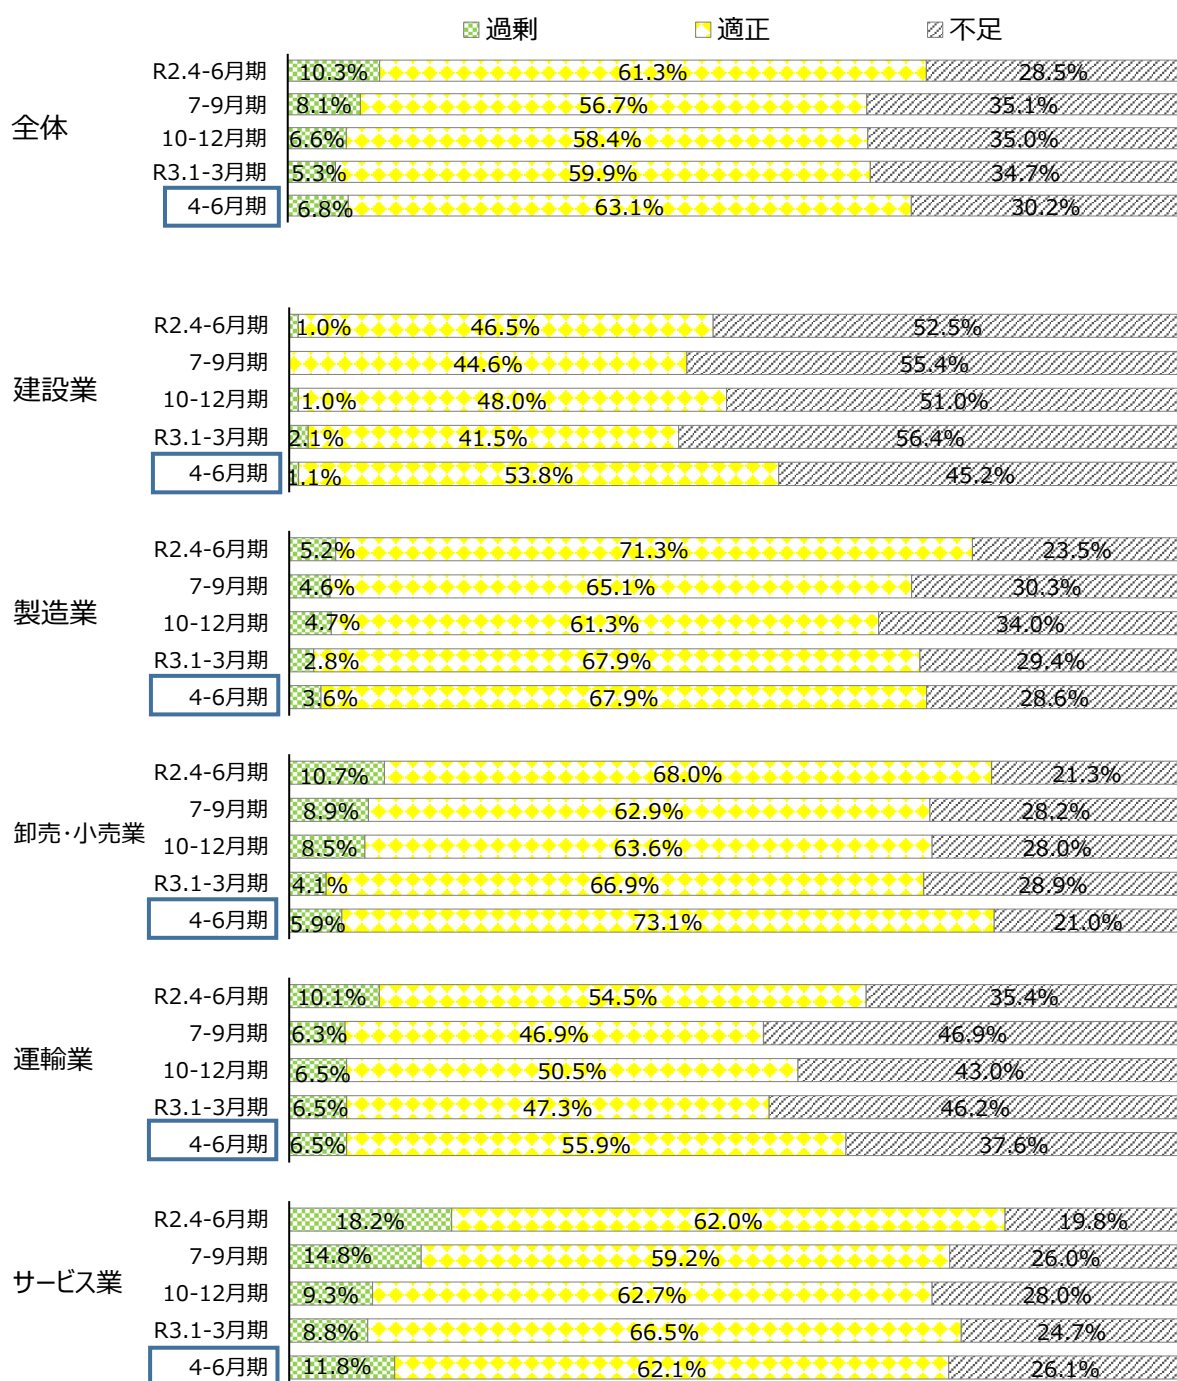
過剰 適正 不足

全体
R2.4-6月期 10.3% 61.3% 28.5%
7-9月期 8.1% 56.7% 35.1%
10-12月期 6.6% 58.4% 35.0%
R3.1-3月期 5.3% 59.9% 34.7%
4-6月期 6.8% 63.1% 30.2%

建設業
R2.4-6月期 1.0% 46.5% 52.5%
7-9月期 44.6% 55.4%
10-12月期 1.0% 48.0% 51.0%
R3.1-3月期 2.1% 41.5% 56.4%
4-6月期 1.1% 53.8% 45.2%

製造業
R2.4-6月期 5.2% 71.3% 23.5%
7-9月期 4.6% 65.1% 30.3%
10-12月期 4.7% 61.3% 34.0%
R3.1-3月期 2.8% 67.9% 29.4%
4-6月期 3.6% 67.9% 28.6%

卸売・小売業
R2.4-6月期 10.7% 68.0% 21.3%
7-9月期 8.9% 62.9% 28.2%
10-12月期 8.5% 63.6% 28.0%
R3.1-3月期 4.1% 66.9% 28.9%
4-6月期 5.9% 73.1% 21.0%

運輸業
R2.4-6月期 10.1% 54.5% 35.4%
7-9月期 6.3% 46.9% 46.9%
10-12月期 6.5% 50.5% 43.0%
R3.1-3月期 6.5% 47.3% 46.2%
4-6月期 6.5% 55.9% 37.6%

サービス業
R2.4-6月期 18.2% 62.0% 19.8%
7-9月期 14.8% 59.2% 26.0%
10-12月期 9.3% 62.7% 28.0%
R3.1-3月期 8.8% 66.5% 24.7%
4-6月期 11.8% 62.1% 26.1%